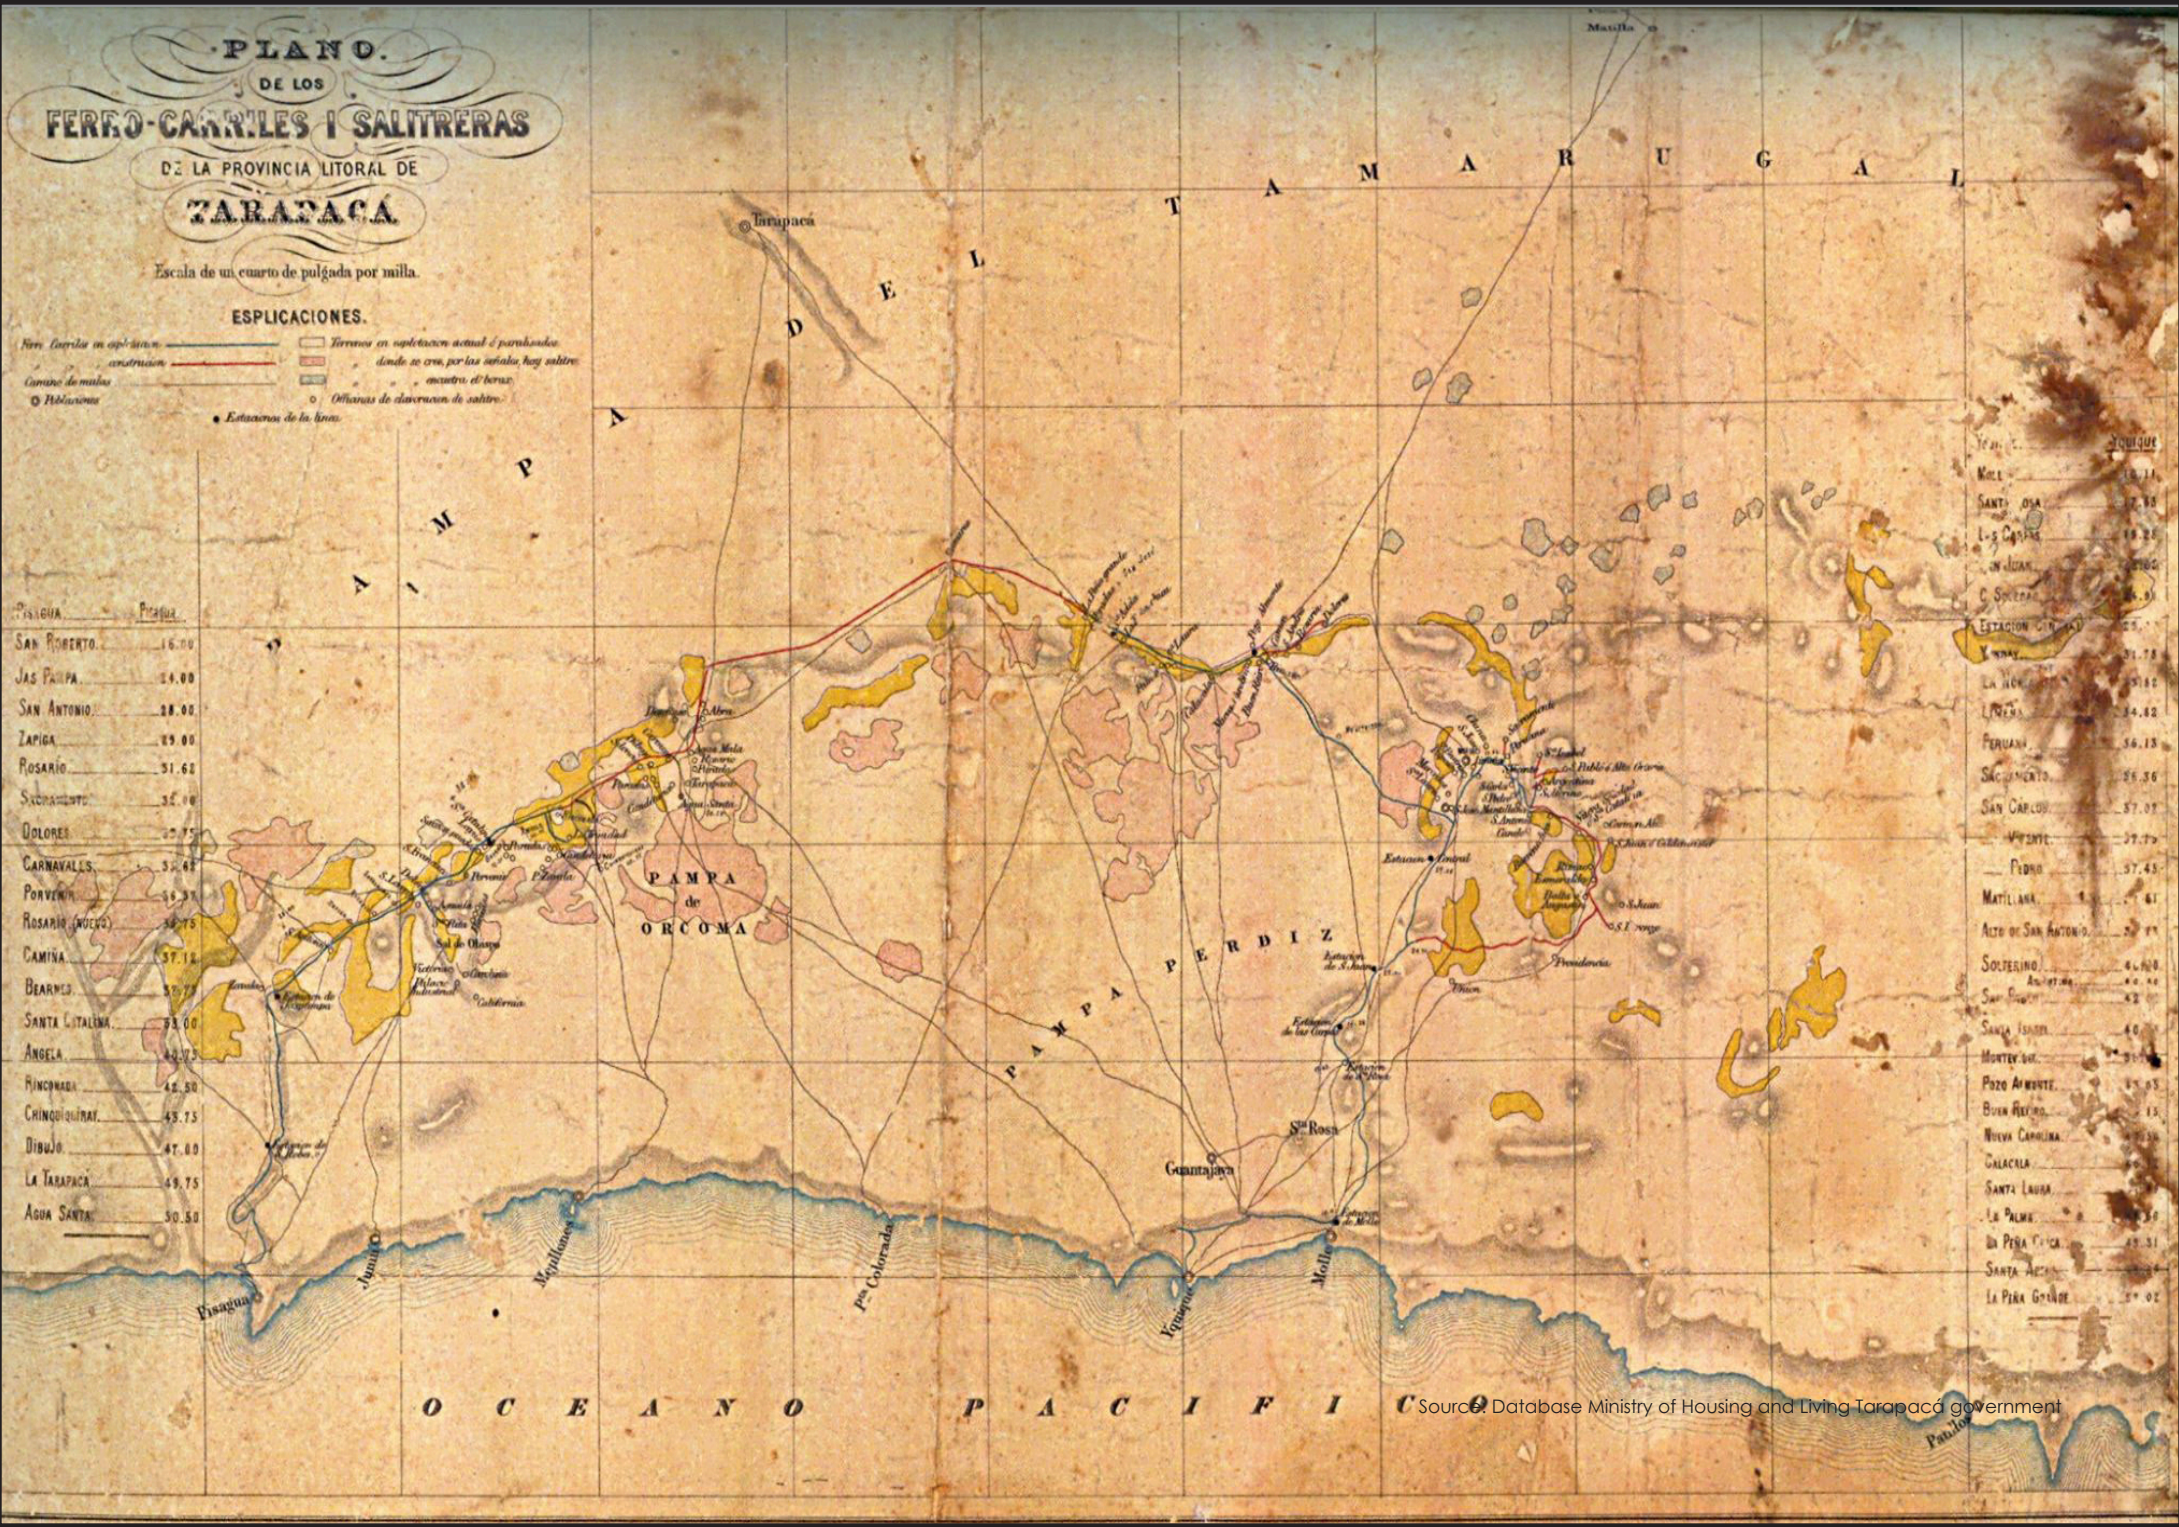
PLANO
DE LOS
FERRO-CARRILES I SALITRERAS
DE LA PROVINCIA LITORAL DE
TARAPACÁ.

Escala de un cuarto de pulgada por milla.

ESPLICACIONES.

Ferro Carriles en esplotacion
construccion
Camino de mulas
Poblaciones
Estaciones de la linea
Terrenos en esplotacion actual ó parahusados
donde se cree, por las señales, hay salitre
encuentra el borax
Oficinas de elavoracion de salitre

PAMPA DEL TAMARUGAL

Tarapacá

Matilla

| Pisagua | Pisagua |
|---|---|
| San Roberto | 16.00 |
| Jas Pampa | 24.00 |
| San Antonio | 28.00 |
| Zapiga | 29.00 |
| Rosario | 31.62 |
| Sacramento | 32.00 |
| Dolores | 32.75 |
| Carnavalls | 32.62 |
| Porvenir | 34.37 |
| Rosario (nuevo) | 34.75 |
| Camiña | 37.12 |
| Bearnes | 37.75 |
| Santa Catalina | 38.00 |
| Angela | 42.75 |
| Rinconada | 42.50 |
| Chincoquiray | 43.75 |
| Dibujo | 47.00 |
| La Tarapacá | 49.75 |
| Agua Santa | 50.50 |

PAMPA de ORCOMA

PAMPA PERDIZ

Guantajaya

Sta Rosa

Pisagua

Junin

Mejillones

Pta Colorada

Yquique

Molle

OCEANO PACIFICO

Pabellon

| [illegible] | Yquique |
|---|---|
| Mill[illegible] | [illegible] |
| Sant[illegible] | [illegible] |
| L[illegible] | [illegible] |
| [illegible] Juan | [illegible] |
| C. Soledad | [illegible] |
| Estacion Central | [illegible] |
| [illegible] | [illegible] |
| La No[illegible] | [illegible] |
| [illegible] | 34.62 |
| Peruana | 36.13 |
| Sacramento | 36.36 |
| San Carlos | 37.07 |
| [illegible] Vicente | 37.75 |
| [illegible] Pedro | 37.43 |
| Matillana | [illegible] |
| Alto de San Antonio | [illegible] |
| Solferino | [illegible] |
| San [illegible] | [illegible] |
| Santa Isabel | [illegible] |
| Montev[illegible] | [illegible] |
| Pozo Almonte | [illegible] |
| Buen Retiro | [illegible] |
| Nueva Carolina | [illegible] |
| Calacala | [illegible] |
| Santa Laura | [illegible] |
| La Palma | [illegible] |
| La Peña Chica | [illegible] |
| Santa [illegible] | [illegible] |
| La Peña Grande | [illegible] |

Source: Database Ministry of Housing and Living Tarapacá government